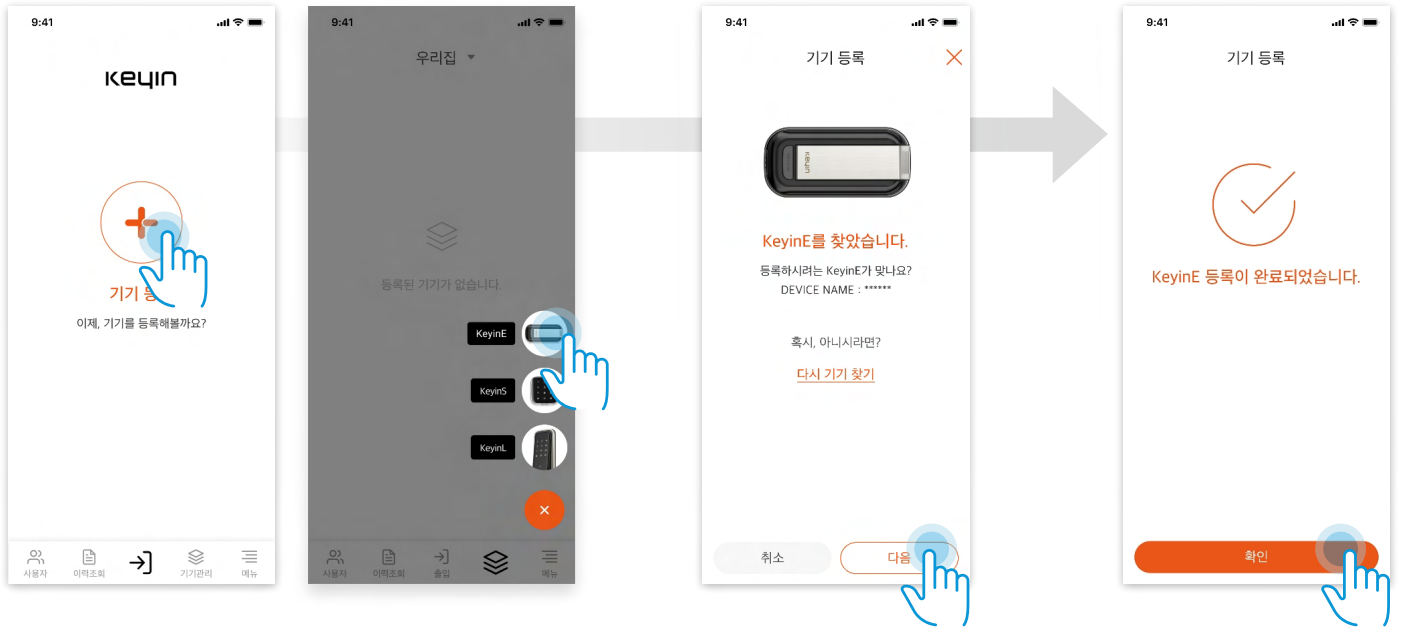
9:41

Keyin

기기 등

이제, 기기를 등록해볼까요?

사용자 이력조회 기기관리 메뉴

9:41

우리집

등록된 기기가 없습니다.

KeyinE

KeyinS

KeyinL

사용자 이력조회 출입 메뉴

9:41

기기 등록

KeyinE를 찾았습니다.

등록하시려는 KeyinE가 맞나요?
DEVICE NAME : ******

혹시, 아니시라면?

다시 기기 찾기

취소

다음

9:41

기기 등록

KeyinE 등록이 완료되었습니다.

확인